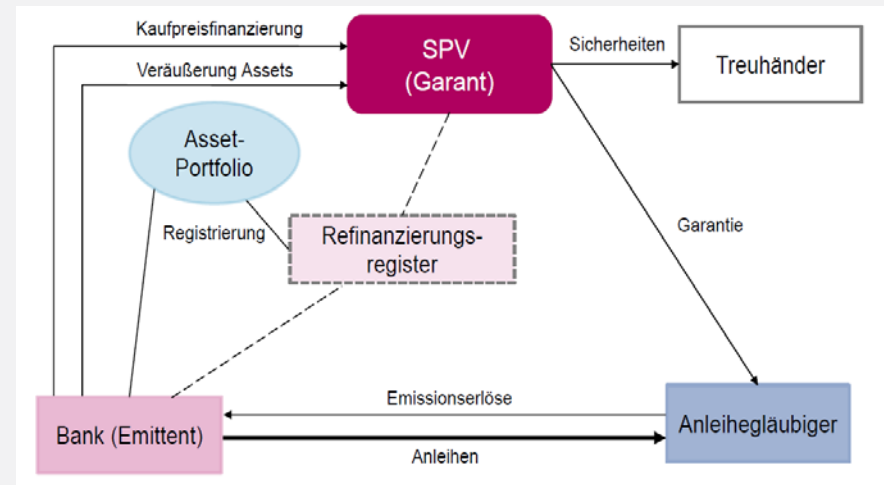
Kaufpreisfinanzierung

Veräußerung Assets

SPV (Garant)

Sicherheiten

Treuhänder

Asset-Portfolio

Registrierung

Refinanzierungsregister

Garantie

Emissionserlöse

Bank (Emittent)

Anleihegläubiger

Anleihen